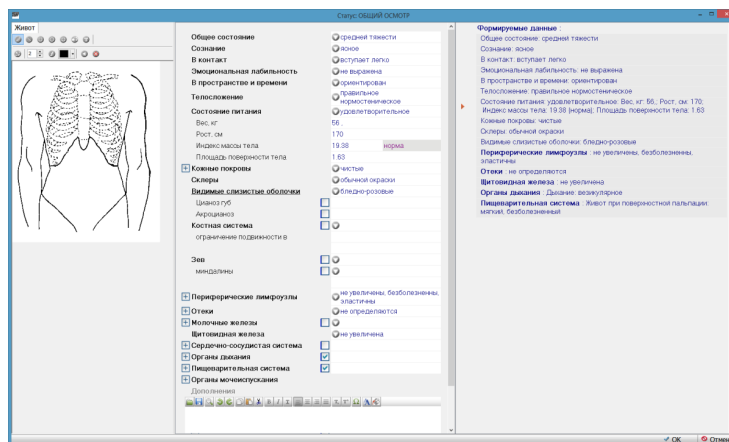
Статус: ОБЩИЙ ОСМОТР

Живот

2

Общее состояние | средней тяжести
Сознание | ясное
В контакт | вступает легко
Эмоциональная лабильность | не выражена
В пространстве и времени | ориентирован
Телосложение | правильное нормостеническое
Состояние питания | удовлетворительное
Вес, кг | 56
Рост, см | 170
Индекс массы тела | 19.38 | норма
Площадь поверхности тела | 1.63
Кожные покровы | чистые
Склеры | обычной окраски
Видимые слизистые оболочки | бледно-розовые
Цианоз губ
Акроцианоз
Костная система
ограничение подвижности в
Зев
миндалины
Периферические лимфоузлы | не увеличены, безболезненны, эластичны
Отеки | не определяются
Молочные железы
Щитовидная железа | не увеличена
Сердечно-сосудистая система
Органы дыхания
Пищеварительная система
Органы мочеиспускания
Дополнения

Формируемые данные :
Общее состояние: средней тяжести
Сознание: ясное
В контакт: вступает легко
Эмоциональная лабильность: не выражена
В пространстве и времени: ориентирован
Телосложение: правильное нормостеническое
Состояние питания: удовлетворительное: Вес, кг: 56,; Рост, см: 170; Индекс массы тела: 19.38 (норма); Площадь поверхности тела: 1.63
Кожные покровы: чистые
Склеры: обычной окраски
Видимые слизистые оболочки: бледно-розовые
Периферические лимфоузлы : не увеличены, безболезненны, эластичны
Отеки : не определяются
Щитовидная железа : не увеличена
Органы дыхания : Дыхание: везикулярное
Пищеварительная система : Живот при поверхностной пальпации мягкий, безболезненный

OK
Отмена